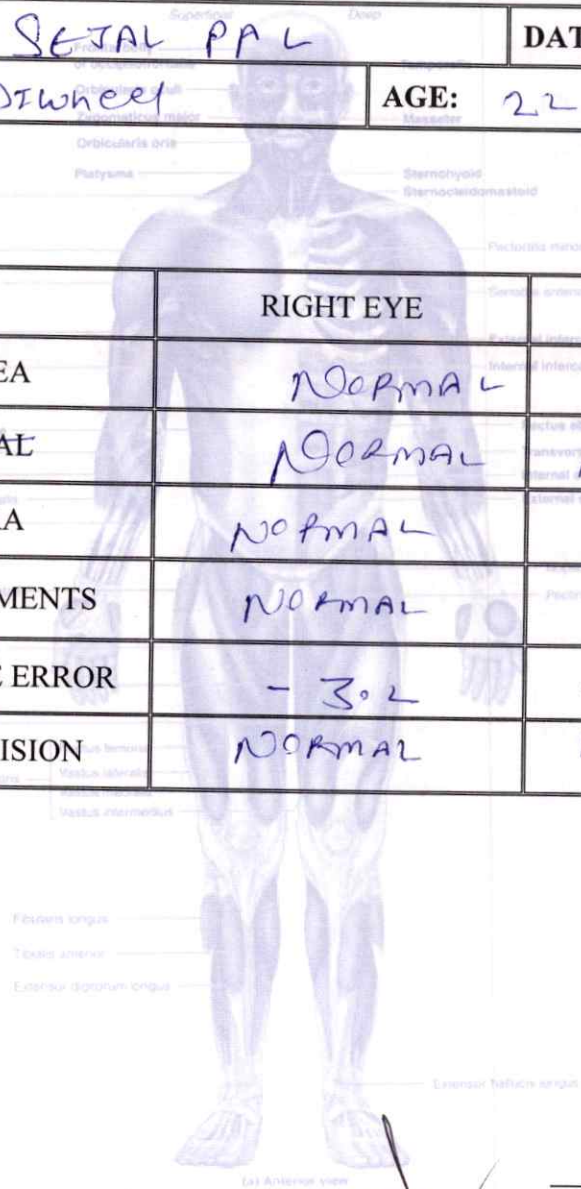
SETAL PAL | DAT
DIwheel | AGE: 22

Superficial Deep
Frontal belly of occipitofrontalis
Orbicularis oculi
Zygomaticus major
Orbicularis oris
Platysma
Temporalis
Masseter
Sternohyoid
Sternocleidomastoid
Pectoralis minor
Serratus anterior
External intercostal
Internal intercostal
Rectus abdominis
Transversus abdominis
Internal oblique
External oblique
Pectineus
Vastus lateralis
Vastus medialis
Vastus intermedius
Fibularis longus
Tibialis anterior
Extensor digitorum longus
Extensor hallucis longus
(a) Anterior view

| | RIGHT EYE |
|---|---|
| EA | NORMAL |
| AL | NORMAL |
| A | NORMAL |
| MENTS | NORMAL |
| ERROR | - 3.2 |
| ISION | NORMAL |